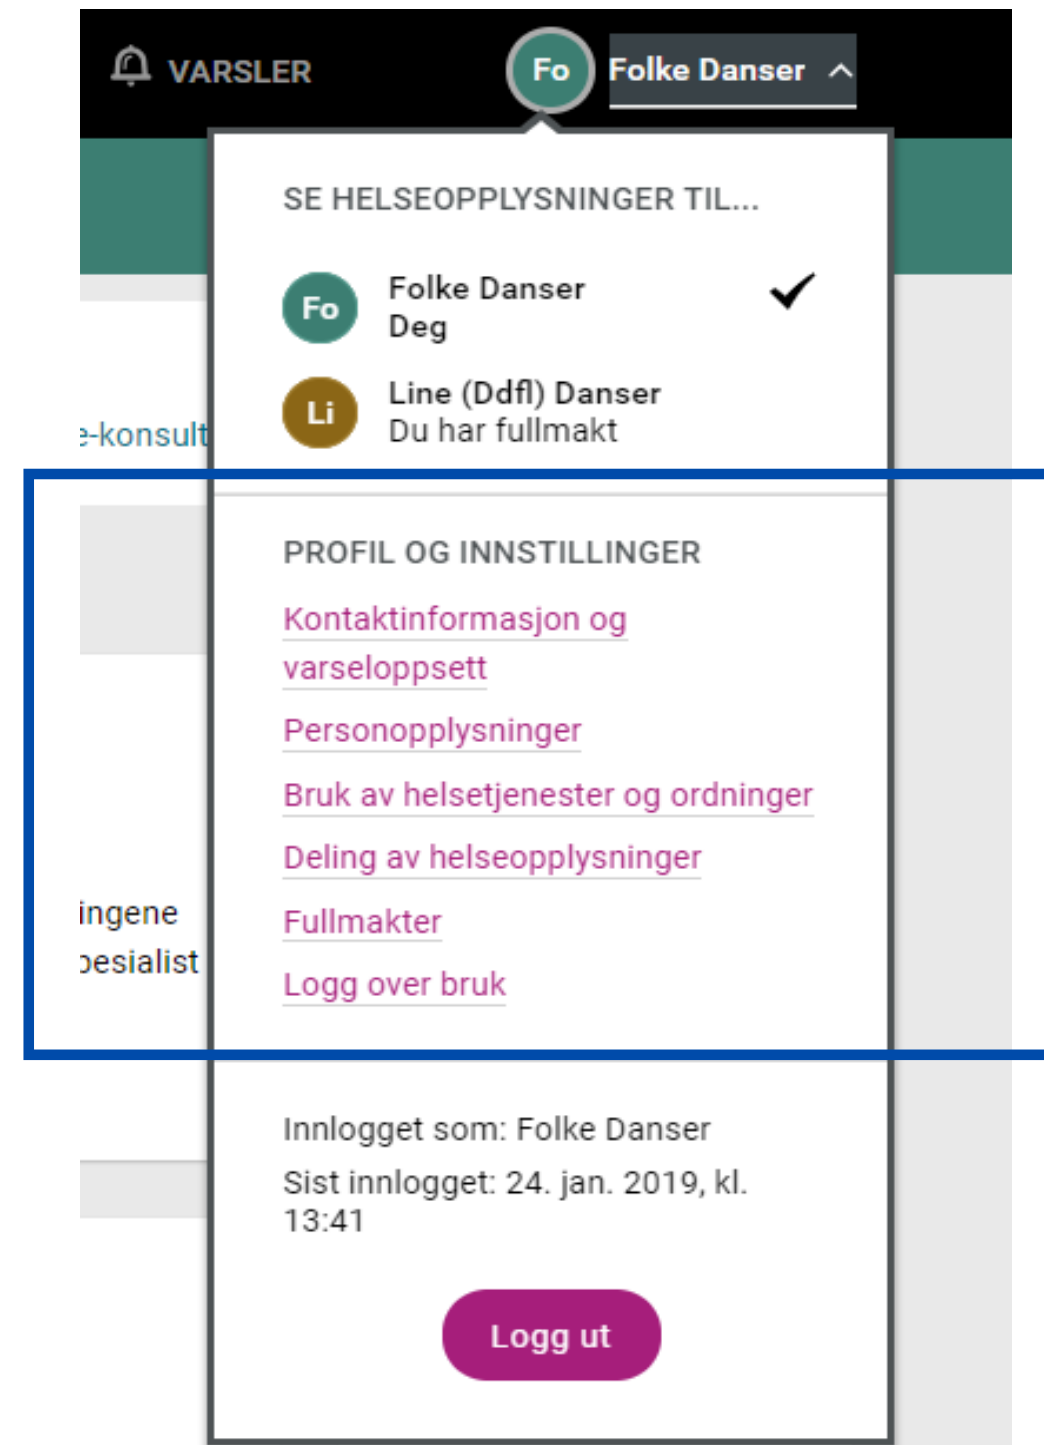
VARSLER

Fo Folke Danser

SE HELSEOPPLYSNINGER TIL...

Fo Folke Danser
Deg

Li Line (Ddfl) Danser
Du har fullmakt

e-konsult

PROFIL OG INNSTILLINGER

Kontaktinformasjon og varseloppsett

Personopplysninger

Bruk av helsetjenester og ordninger

Deling av helseopplysninger

Fullmakter

Logg over bruk

ingene
pesialist

Innlogget som: Folke Danser

Sist innlogget: 24. jan. 2019, kl. 13:41

Logg ut